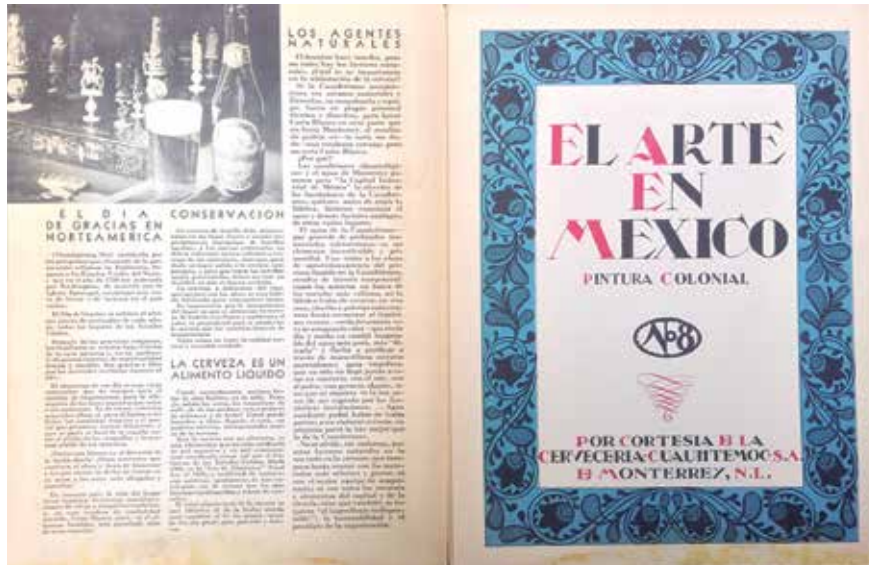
LOS AGENTES NATURALES

EL DIA DE GRACIAS EN NORTEAMERICA

CONSERVACION

LA CERVEZA ES UN ALIMENTO LIQUIDO

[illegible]

EL ARTE EN MEXICO

PINTURA COLONIAL

No 8

POR CORTESIA DE LA CERVECERIA CUAUHTEMOC S.A. DE MONTERREY, N.L.